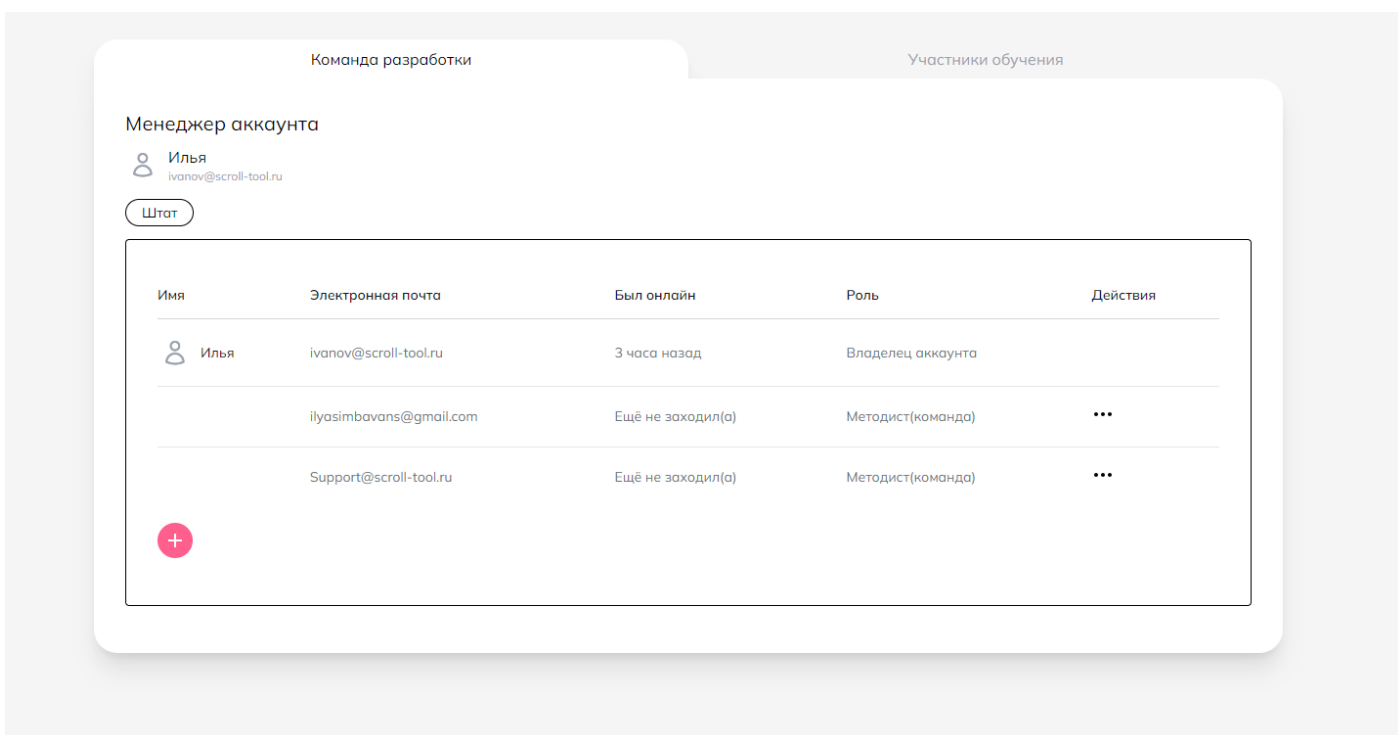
Команда разработки

Участники обучения

Менеджер аккаунта

Илья
ivanov@scroll-tool.ru

Штат

| Имя | Электронная почта | Был онлайн | Роль | Действия |
|---|---|---|---|---|
| Илья | ivanov@scroll-tool.ru | 3 часа назад | Владелец аккаунта | |
| | ilyasimbavans@gmail.com | Ещё не заходил(а) | Методист(команда) | ••• |
| | Support@scroll-tool.ru | Ещё не заходил(а) | Методист(команда) | ••• |

+